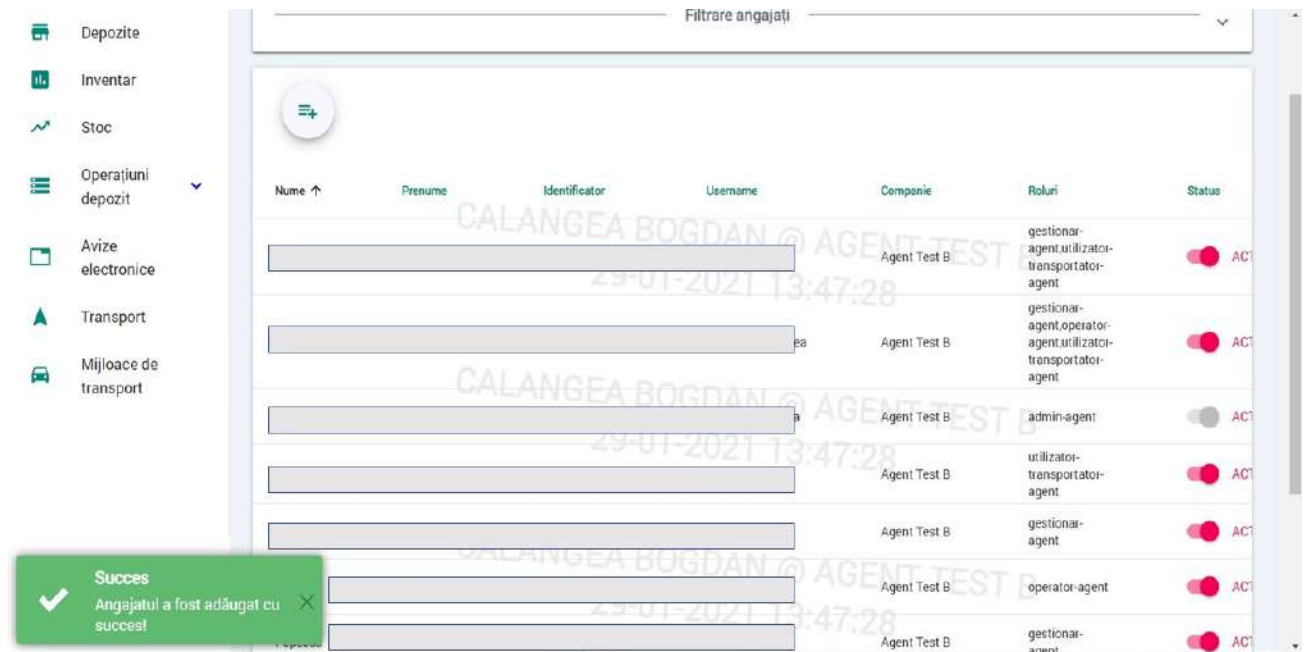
Depozite
Inventar
Stoc
Operațiuni depozit
Avize electronice
Transport
Mijloace de transport

Filtrare angajați

| Nume ↑ | Prenume | Identificator | Username | Companie | Roluri | Status |
|---|---|---|---|---|---|---|
| | | | | Agent Test B | gestionar-agent,utilizator-transportator-agent | ACT |
| | | | ea | Agent Test B | gestionar-agent,operator-agent,utilizator-transportator-agent | ACT |
| | | | a | Agent Test B | admin-agent | ACT |
| | | | | Agent Test B | utilizator-transportator-agent | ACT |
| | | | | Agent Test B | gestionar-agent | ACT |
| | | | | Agent Test B | operator-agent | ACT |
| | | | | Agent Test B | gestionar-agent | ACT |

CALANGEA BOGDAN @ AGENT TEST B
29-01-2021 13:47:28
CALANGEA BOGDAN @ AGENT TEST B
29-01-2021 13:47:28
CALANGEA BOGDAN @ AGENT TEST B
29-01-2021 13:47:28

Succes
Angajatul a fost adăugat cu succes!